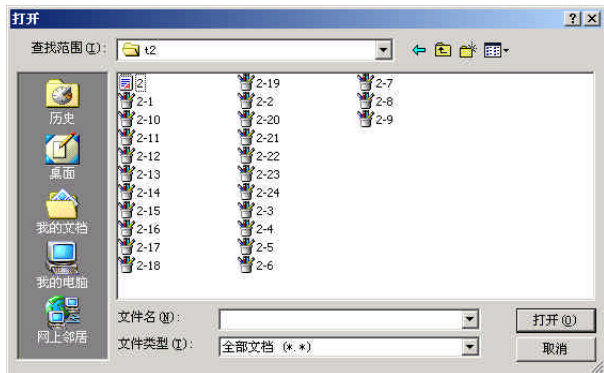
打开

查找范围(I): t2

历史
桌面
我的文档
我的电脑
网上邻居

2
2-1
2-10
2-11
2-12
2-13
2-14
2-15
2-16
2-17
2-18
2-19
2-2
2-20
2-21
2-22
2-23
2-24
2-3
2-4
2-5
2-6
2-7
2-8
2-9

文件名(N):
文件类型(T): 全部文档 (*.*)

打开(O)
取消